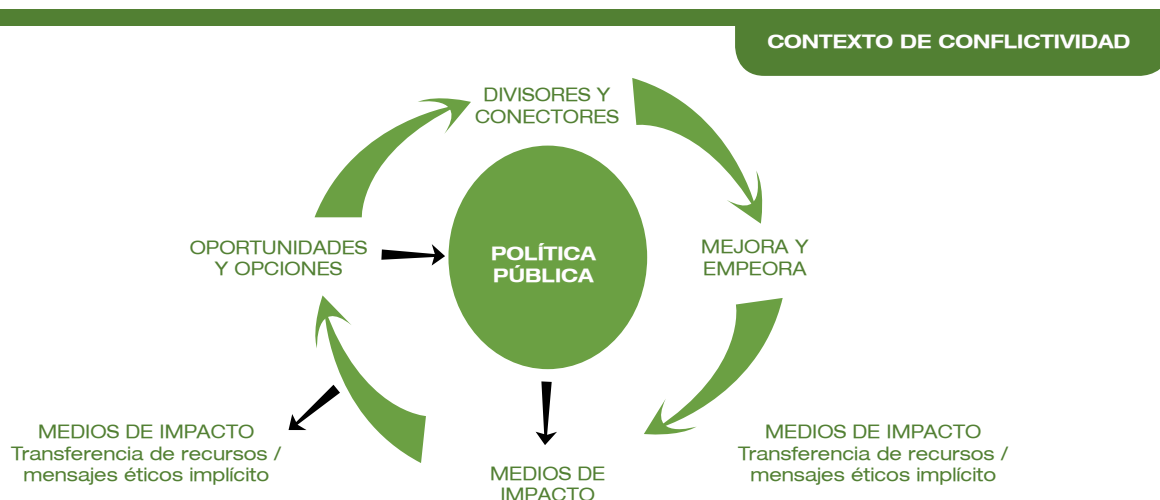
CONTEXTO DE CONFLICTIVIDAD

DIVISORES Y CONECTORES

OPORTUNIDADES Y OPCIONES

POLÍTICA PÚBLICA

MEJORA Y EMPEORA

MEDIOS DE IMPACTO
Transferencia de recursos / mensajes éticos implícito

MEDIOS DE IMPACTO

MEDIOS DE IMPACTO
Transferencia de recursos / mensajes éticos implícito